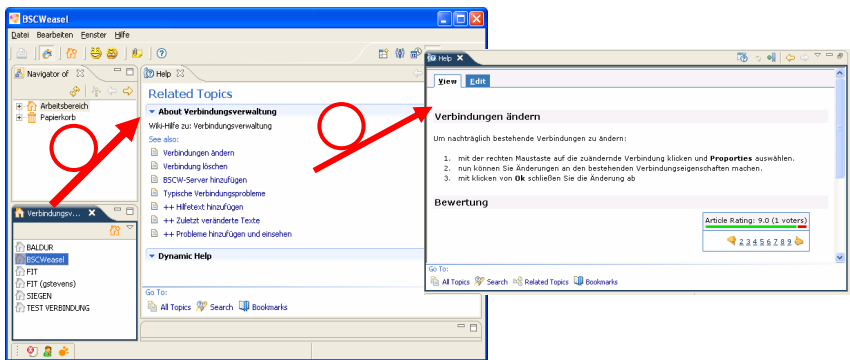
BSCWeasel

Datei Bearbeiten Fenster Hilfe

Navigator of

Arbeitsbereich
Papierkorb

Verbindungsv...

BALDUR
BSCWeasel
FIT
FIT (gstevens)
SIEGEN
TEST VERBINDUNG

Help

Related Topics

About Verbindungsverwaltung

Wiki-Hilfe zu: Verbindungsverwaltung

See also:

Verbindungen ändern
Verbindung löschen
BSCW-Server hinzufügen
Typische Verbindungsprobleme
++ Hilfetext hinzufügen
++ Zuletzt veränderte Texte
++ Probleme hinzufügen und einsehen

Dynamic Help

Go To:
All Topics Search Bookmarks

Help

View Edit

Verbindungen ändern

Um nachträglich bestehende Verbindungen zu ändern:

1. mit der rechten Maustaste auf die zuändernde Verbindung klicken und **Properties** auswählen.
2. nun können Sie Änderungen an den bestehenden Verbindungseigenschaften machen.
3. mit klicken von **Ok** schließen Sie die Änderung ab

Bewertung

Article Rating: 9.0 (1 voters)

2 3 4 5 6 7 8 9

Go To:
All Topics Search Related Topics Bookmarks